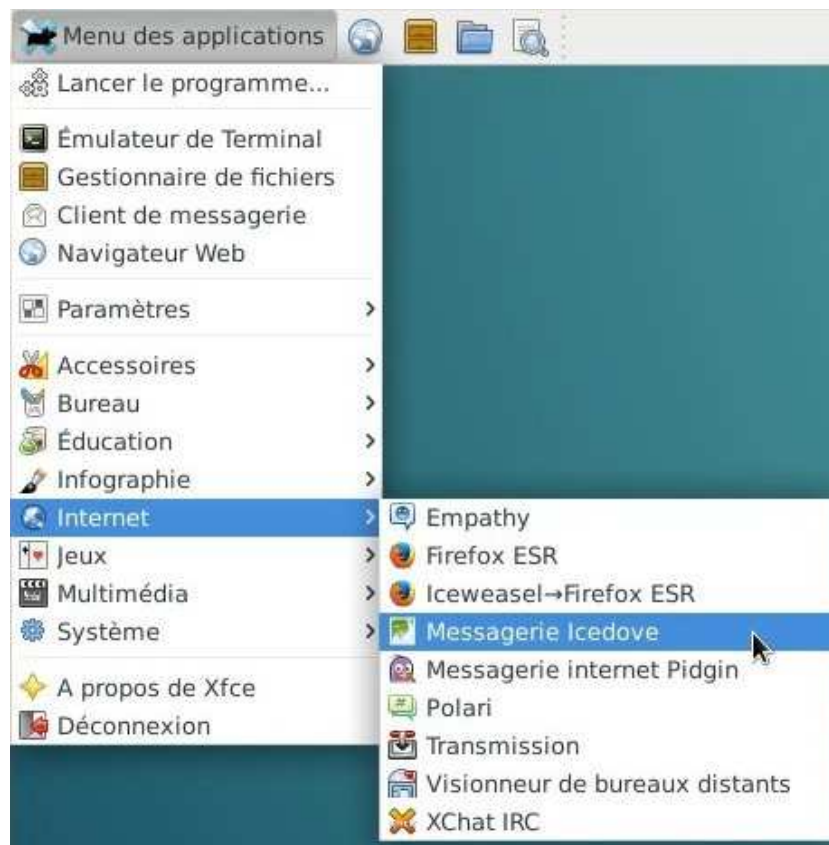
Menu des applications

Lancer le programme...

Émulateur de Terminal
Gestionnaire de fichiers
Client de messagerie
Navigateur Web

Paramètres >

Accessoires >
Bureau >
Éducation >
Infographie >
Internet >
Jeux >
Multimédia >
Système >

A propos de Xfce
Déconnexion

Empathy
Firefox ESR
Iceweasel→Firefox ESR
Messagerie Icedove
Messagerie internet Pidgin
Polari
Transmission
Visionneur de bureaux distants
XChat IRC